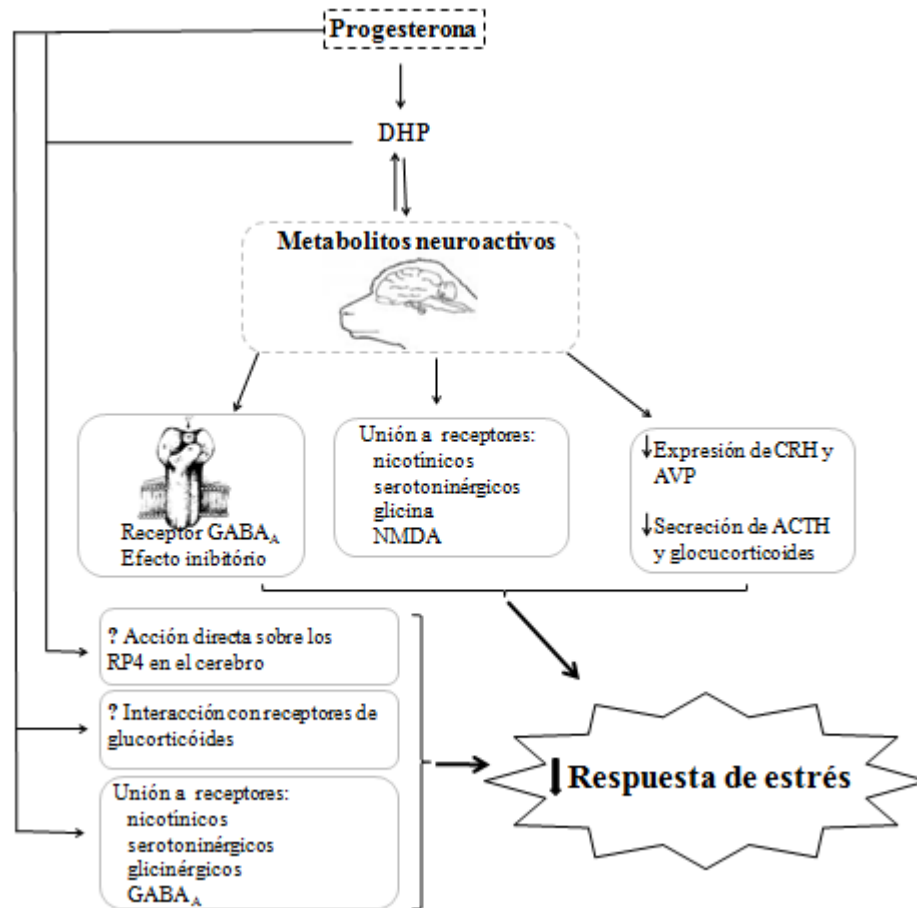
Progesterona

DHP

Metabolitos neuroactivos

Receptor $GABA_A$
Efecto inibitório

Unión a receptores:
nicotínicos
serotoninérgicos
glicina
NMDA

↓Expresión de CRH y AVP

↓Secreción de ACTH y glucocorticoides

? Acción directa sobre los RP4 en el cerebro

? Interacción con receptores de glucorticóides

Unión a receptores:
nicotínicos
serotoninérgicos
glicinérgicos
$GABA_A$

Respuesta de estrés